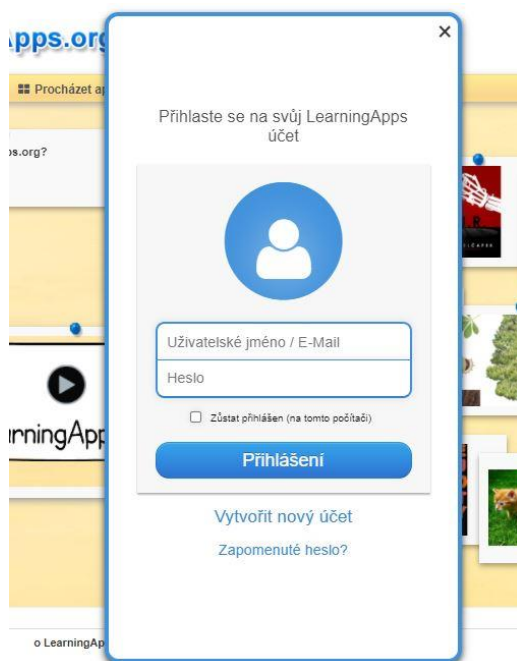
pps.org

Procházet a

s.org?

rningApp

o LearningAp

×

Přihlaste se na svůj LearningApps účet

Uživatelské jméno / E-Mail

Heslo

Zůstat přihlášen (na tomto počítači)

Přihlášení

Vytvořit nový účet

Zapomenuté heslo?